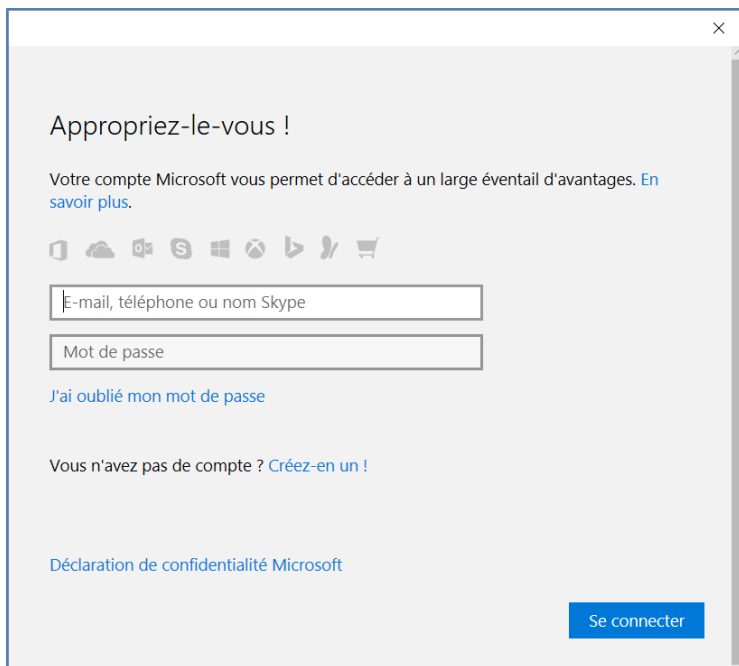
×

Appropriez-le-vous !

Votre compte Microsoft vous permet d'accéder à un large éventail d'avantages. En savoir plus.

E-mail, téléphone ou nom Skype

Mot de passe

J'ai oublié mon mot de passe

Vous n'avez pas de compte ? Créez-en un !

Déclaration de confidentialité Microsoft

Se connecter